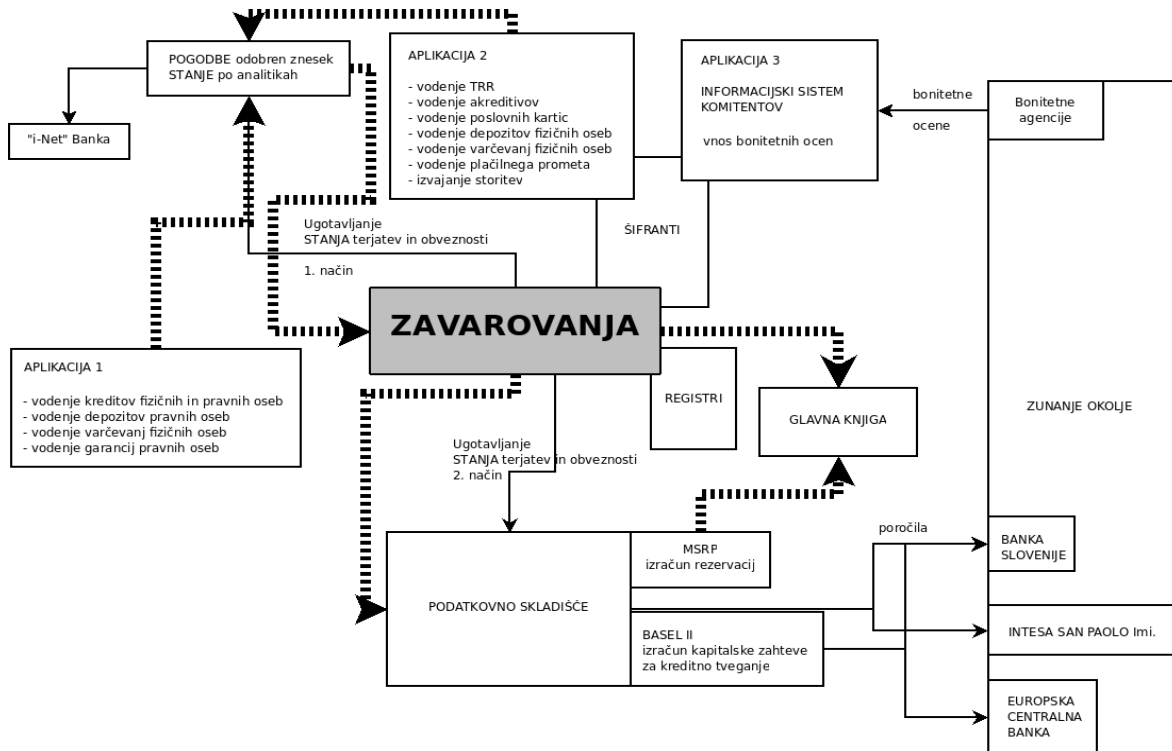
POGODBE odobren znesek
STANJE po analitikah

"i-Net" Banka

APLIKACIJA 2

- vodenje TRR
- vodenje akreditivov
- vodenje poslovnih kartic
- vodenje depozitov fizičnih oseb
- vodenje varčevanj fizičnih oseb
- vodenje plačilnega prometa
- izvajanje storitev

APLIKACIJA 3

INFORMACIJSKI SISTEM KOMITENTOV

vnos bonitetnih ocen

bonitetne

ocene

Bonitetne agencije

Ugotavljanje
STANJA terjatev in obveznosti

1. način

ŠIFRANTI

ZAVAROVANJA

APLIKACIJA 1

- vodenje kreditov fizičnih in pravnih oseb
- vodenje depozitov pravnih oseb
- vodenje varčevanj fizičnih oseb
- vodenje garancij pravnih oseb

REGISTRI

GLAVNA KNJIGA

ZUNANJE OKOLJE

Ugotavljanje
STANJA terjatev in obveznosti
2. način

poročila

MSRP
izračun rezervacij

BANKA SLOVENIJE

PODATKOVNO SKLADIŠČE

BASEL II
izračun kapitalske zahteve za kreditno tveganje

INTESA SAN PAOLO Imi.

EUROPSKA CENTRALNA BANKA